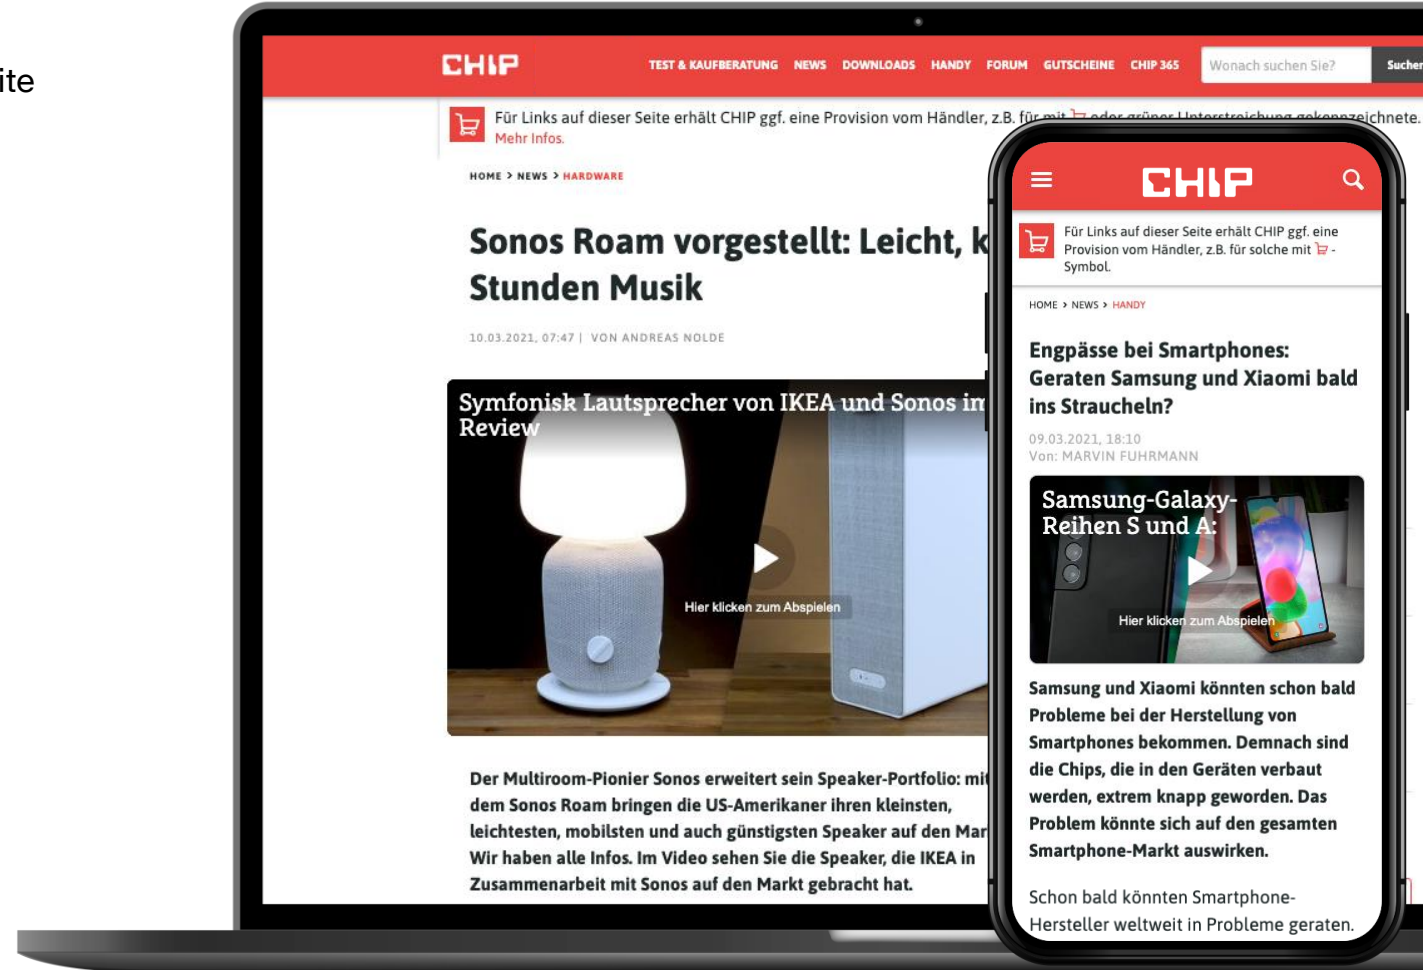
ite

CHIP

TEST & KAUFBERATUNG NEWS DOWNLOADS HANDY FORUM GUTSCHEINE CHIP 365

Wonach suchen Sie?

Sucher

Für Links auf dieser Seite erhält CHIP ggf. eine Provision vom Händler, z.B. für mit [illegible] oder grüner Unterstreichung gekennzeichnete.

Mehr Infos.

HOME > NEWS > HARDWARE

Sonos Roam vorgestellt: Leicht, k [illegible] Stunden Musik

10.03.2021, 07:47 | VON ANDREAS NOLDE

Symfonisk Lautsprecher von IKEA und Sonos im Review

Hier klicken zum Abspielen

Der Multiroom-Pionier Sonos erweitert sein Speaker-Portfolio: mit dem Sonos Roam bringen die US-Amerikaner ihren kleinsten, leichtesten, mobilsten und auch günstigsten Speaker auf den Mar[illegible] Wir haben alle Infos. Im Video sehen Sie die Speaker, die IKEA in Zusammenarbeit mit Sonos auf den Markt gebracht hat.

CHIP

Für Links auf dieser Seite erhält CHIP ggf. eine Provision vom Händler, z.B. für solche mit -Symbol.

HOME > NEWS > HANDY

Engpässe bei Smartphones: Geraten Samsung und Xiaomi bald ins Straucheln?

09.03.2021, 18:10
Von: MARVIN FUHRMANN

Samsung-Galaxy-Reihen S und A:

Hier klicken zum Abspielen

Samsung und Xiaomi könnten schon bald Probleme bei der Herstellung von Smartphones bekommen. Demnach sind die Chips, die in den Geräten verbaut werden, extrem knapp geworden. Das Problem könnte sich auf den gesamten Smartphone-Markt auswirken.

Schon bald könnten Smartphone-Hersteller weltweit in Probleme geraten.